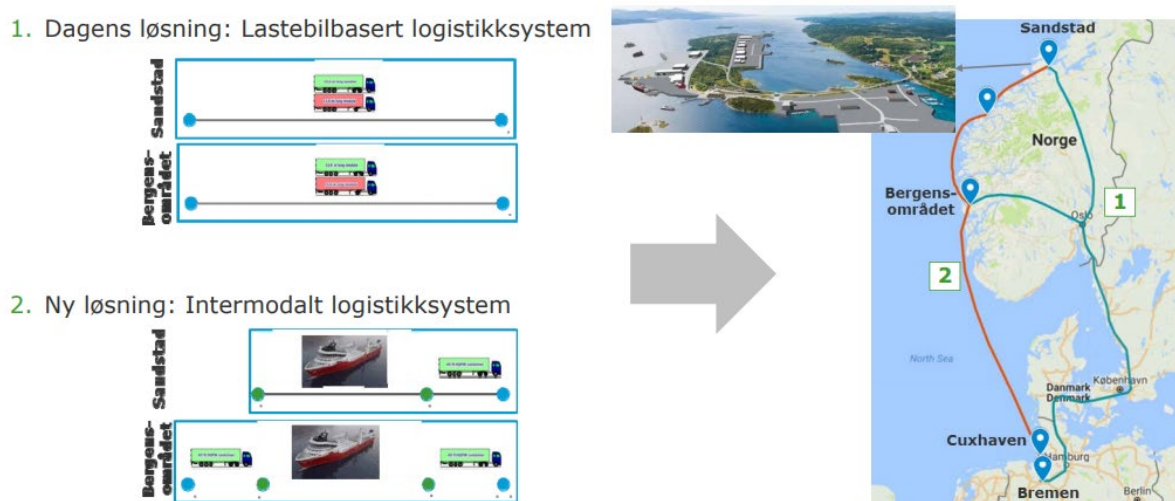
1. Dagens løsning: Lastebilbasert logistikksystem

Sandstad

Bergens-området

2. Ny løsning: Intermodalt logistikksystem

Sandstad

Bergens-området

Sandstad

Norge

Bergens-området

Oslo

1

2

North Sea

Danmark

København

Cuxhaven

Hamburg

Bremen

Berlin